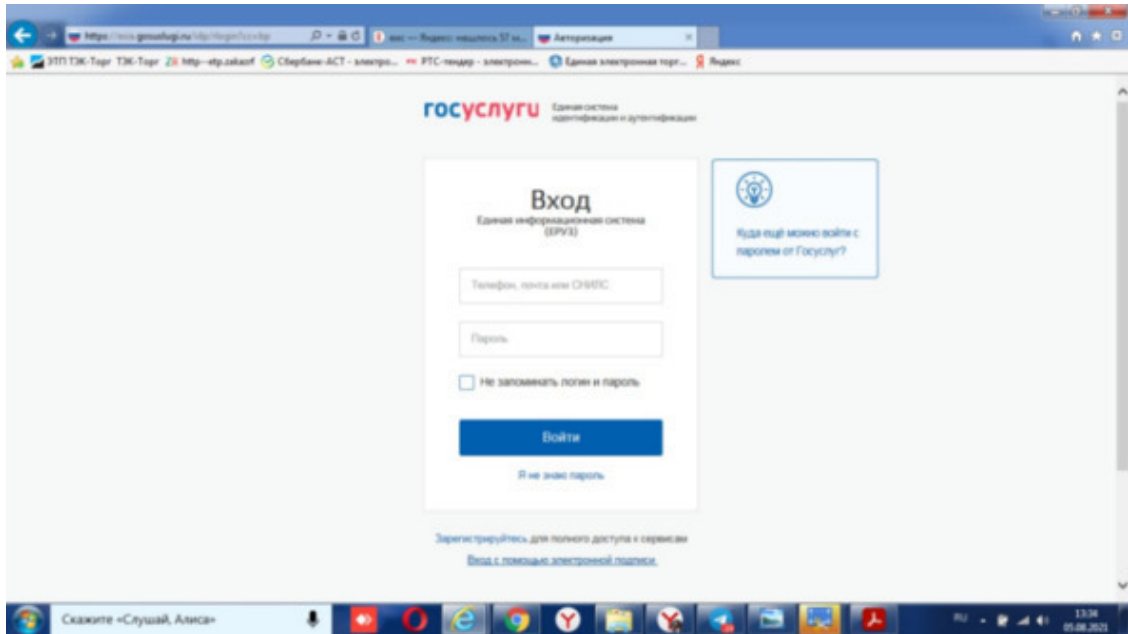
https://esia.gosuslugi.ru/idp/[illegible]

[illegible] — Яндекс: нашлось 37 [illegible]

Авторизация

ЭТП ТЭК-Торг ТЭК-Торг http--etp.zakazrf Сбербанк-АСТ - электро... РТС-тендер - электрон... Единая электронная торг... Яндекс

госуслуги Единая система идентификации и аутентификации

Вход

Единая информационная система (ЕРУЗ)

Телефон, почта или СНИЛС

Пароль

Не запоминать логин и пароль

Войти

Я не знаю пароль

Куда ещё можно войти с паролем от Госуслуг?

Зарегистрируйтесь для полного доступа к сервисам

Вход с помощью электронной подписи

Скажите «Слушай, Алиса»

RU

13:34

05.08.2021